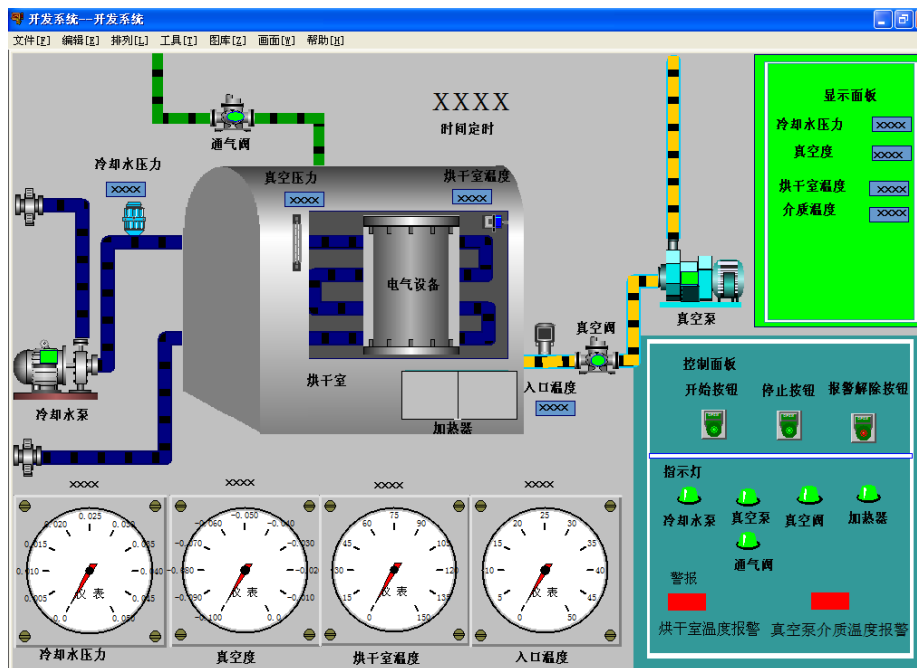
开发系统--开发系统

文件[F] 编辑[E] 排列[L] 工具[T] 图库[Z] 画面[W] 帮助[H]

XXXX
时间定时

通气阀

冷却水压力
xxxx

真空压力
xxxx

烘干室温度
xxxx

电气设备

烘干室

加热器

冷却水泵

真空阀

入口温度
xxxx

真空泵

显示面板
冷却水压力 xxxx
真空度 xxxx
烘干室温度 xxxx
介质温度 xxxx

控制面板
开始按钮 停止按钮 报警解除按钮

指示灯
冷却水泵 真空泵 真空阀 加热器
通气阀

警报
烘干室温度报警 真空泵介质温度报警

xxxx
0.020 0.025 0.030 0.015 0.035 0.010 0.040 0.005 0.045 0.0 0.050
仪表
冷却水压力

xxxx
-0.060 -0.050 -0.040 -0.070 -0.030 -0.080 -0.020 -0.090 -0.010 -0.100 0.0
仪表
真空度

xxxx
60 75 90 45 105 30 120 15 135 0 150
仪表
烘干室温度

xxxx
20 25 30 15 35 10 40 5 45 0 50
仪表
入口温度